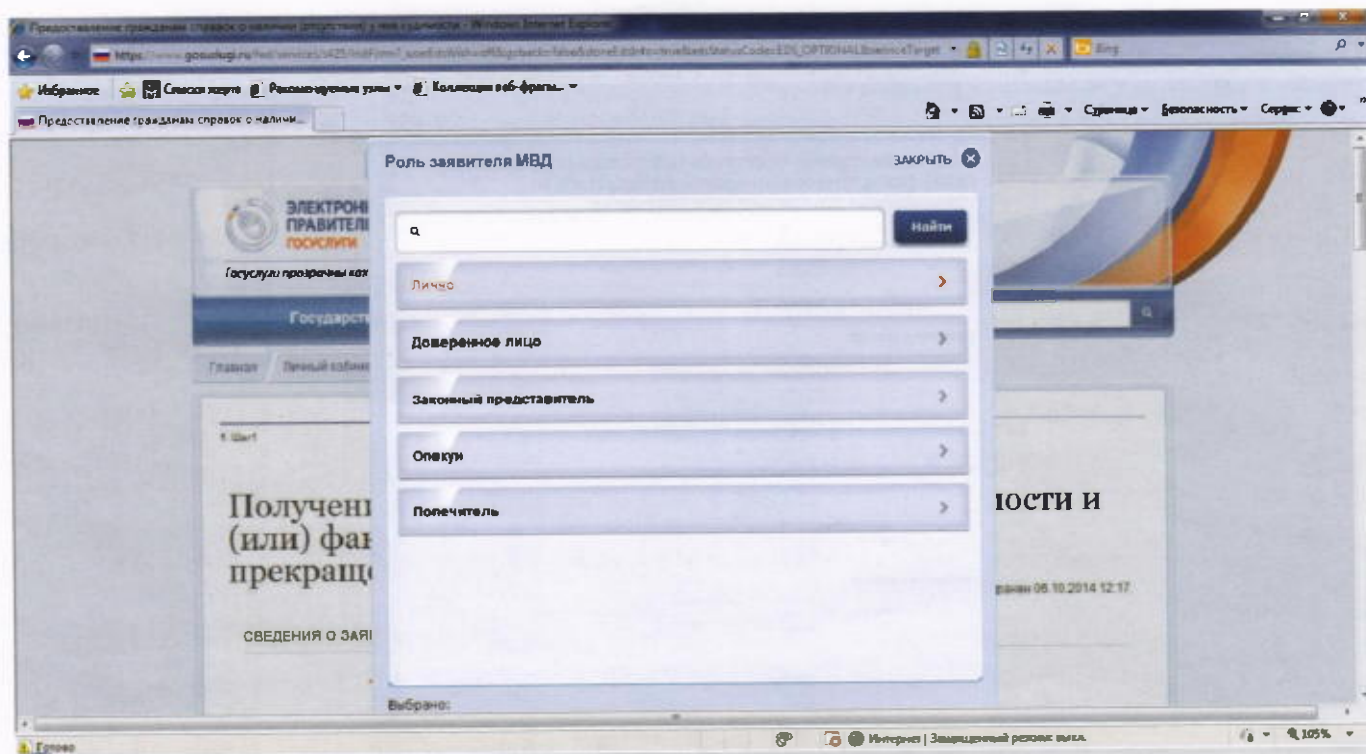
Предоставление гражданам справок о наличии (отсутствии) у них судимости - Windows Internet Explorer

https://www.gosuslugi.ru/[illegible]

Bing

Избранное | Список задач | Рекомендуемые узлы ▾ | Коллекция веб-фрагм... ▾

Предоставление гражданам справок о наличии...

Страница ▾ Безопасность ▾ Сервис ▾

ЭЛЕКТРОН
ПРАВИТЕЛ
ГОСУСЛУГИ

Госуслуги прозрачны как

Государст

Главная | Личный кабине

1 Шаг1

Получени
(или) фак
прекраще

ности и

СВЕДЕНИЯ О ЗАЯ

ранен 06.10.2014 12:17

Роль заявителя МВД

ЗАКРЫТЬ

Найти

Лично

Доверенное лицо

Законный представитель

Опекун

Попечитель

Выбрано:

Готово

Интернет | Защищенный режим: выкл.

105%